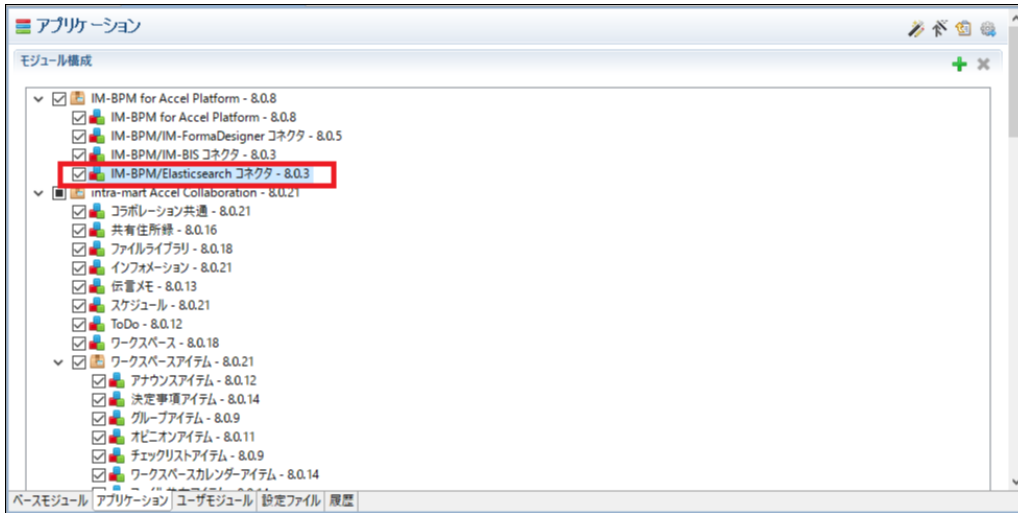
アプリケーション

モジュール構成

IM-BPM for Accel Platform - 8.0.8
IM-BPM for Accel Platform - 8.0.8
IM-BPM/IM-FormaDesigner コネクタ - 8.0.5
IM-BPM/IM-BIS コネクタ - 8.0.3
IM-BPM/Elasticsearch コネクタ - 8.0.3
intra-mart Accel Collaboration - 8.0.21
コラボレーション共通 - 8.0.21
共有住所録 - 8.0.16
ファイルライブラリ - 8.0.18
インフォメーション - 8.0.21
伝言メモ - 8.0.13
スケジュール - 8.0.21
ToDo - 8.0.12
ワークスペース - 8.0.18
ワークスペースアイテム - 8.0.21
アナウンスアイテム - 8.0.12
決定事項アイテム - 8.0.14
グループアイテム - 8.0.9
オピニオンアイテム - 8.0.11
チェックリストアイテム - 8.0.9
ワークスペースカレンダーアイテム - 8.0.14
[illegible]

ベースモジュール | アプリケーション | ユーザモジュール | 設定ファイル | 履歴